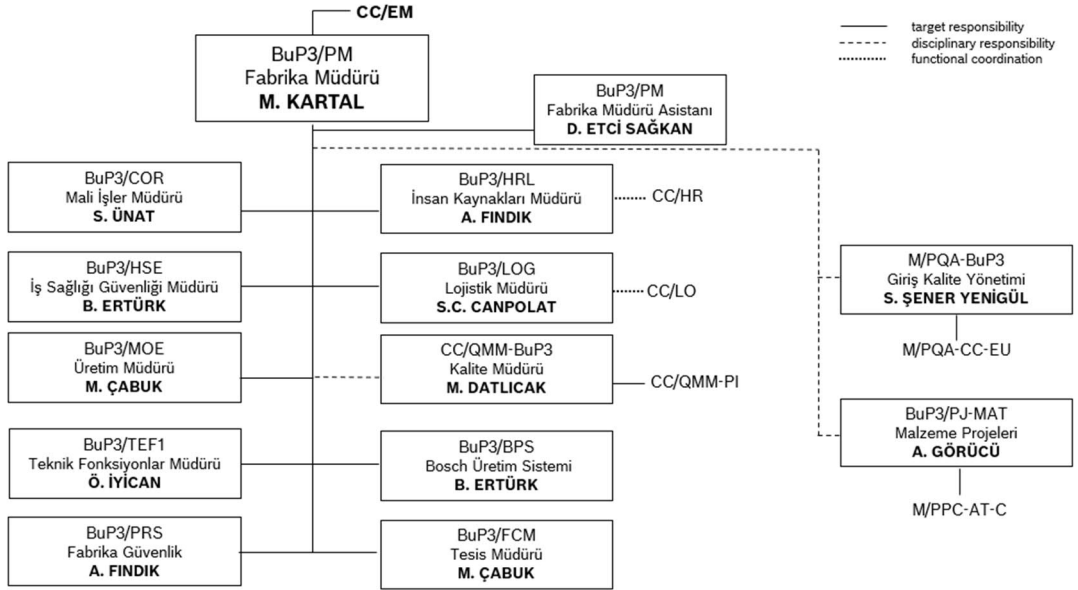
CC/EM

BuP3/PM
Fabrika Müdürü
M. KARTAL

target responsibility
disciplinary responsibility
functional coordination

BuP3/PM
Fabrika Müdürü Asistanı
D. ETCİ SAĞKAN

BuP3/COR
Mali İşler Müdürü
S. ÜNAT

BuP3/HRL
İnsan Kaynakları Müdürü
A. FINDIK

CC/HR

BuP3/HSE
İş Sağlığı Güvenliği Müdürü
B. ERTÜRK

BuP3/LOG
Lojistik Müdürü
S.C. CANPOLAT

CC/LO

M/PQA-BuP3
Giriş Kalite Yönetimi
S. ŞENER YENİGÜL

M/PQA-CC-EU

BuP3/MOE
Üretim Müdürü
M. ÇABUK

CC/QMM-BuP3
Kalite Müdürü
M. DATLICAK

CC/QMM-PI

BuP3/PJ-MAT
Malzeme Projeleri
A. GÖRÜCÜ

BuP3/TEF1
Teknik Fonksiyonlar Müdürü
Ö. İYİCAN

BuP3/BPS
Bosch Üretim Sistemi
B. ERTÜRK

M/PPC-AT-C

BuP3/PRS
Fabrika Güvenlik
A. FINDIK

BuP3/FCM
Tesis Müdürü
M. ÇABUK